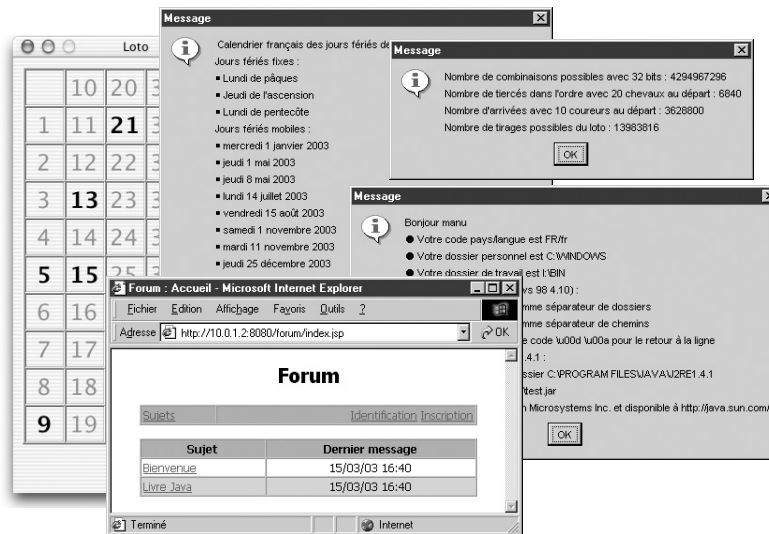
Loto

| | 10 | 20 | 3 |
|---|---|---|---|
| 1 | 11 | 21 | 3 |
| 2 | 12 | 22 | 3 |
| 3 | 13 | 23 | 3 |
| 4 | 14 | 24 | 3 |
| 5 | 15 | 25 | 3 |
| 6 | 16 | | |
| 7 | 17 | | |
| 8 | 18 | | |
| 9 | 19 | | |

Message

Calendrier français des jours fériés de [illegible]
Jours fériés fixes :
■ Lundi de pâques
■ Jeudi de l'ascension
■ Lundi de pentecôte
Jours fériés mobiles :
■ mercredi 1 janvier 2003
■ jeudi 1 mai 2003
■ jeudi 8 mai 2003
■ lundi 14 juillet 2003
■ vendredi 15 août 2003
■ samedi 1 novembre 2003
■ mardi 11 novembre 2003
■ jeudi 25 décembre 2003

Message

Nombre de combinaisons possibles avec 32 bits : 4294967296
Nombre de tiercés dans l'ordre avec 20 chevaux au départ : 6840
Nombre d'arrivées avec 10 coureurs au départ : 3628800
Nombre de tirages possibles du loto : 13983816

OK

Message

Bonjour manu
● Votre code pays/langue est FR/fr
● Votre dossier personnel est C:\WINDOWS
● Votre dossier de travail est I:\BIN
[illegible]vs 98 4.10) :
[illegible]mme séparateur de dossiers
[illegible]mme séparateur de chemins
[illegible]e code \u000d \u000a pour le retour à la ligne
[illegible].4.1 :
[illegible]ssier C:\PROGRAM FILES\JAVA\J2RE1.4.1
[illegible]\test.jar
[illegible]n Microsystems Inc. et disponible à http://java.sun.com/

OK

Forum : Accueil - Microsoft Internet Explorer

Fichier Edition Affichage Favoris Outils ?

Adresse http://10.0.1.2:8080/forum/index.jsp OK

Forum

Sujets Identification Inscription

| Sujet | Dernier message |
|---|---|
| Bienvenue | 15/03/03 16:40 |
| Livre Java | 15/03/03 16:40 |

Terminé Internet